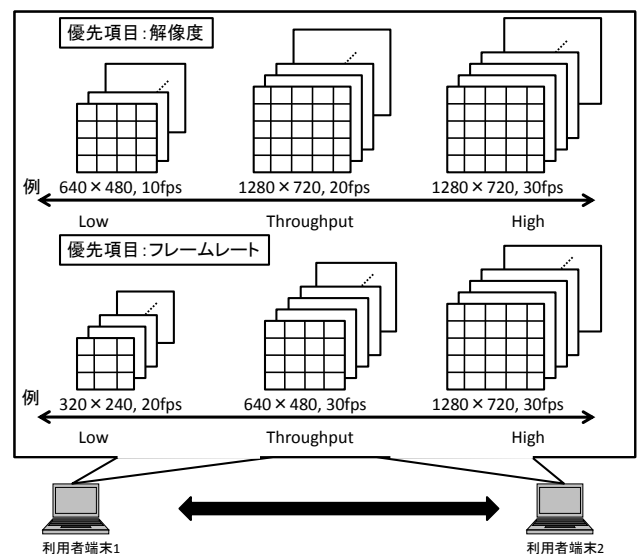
優先項目:解像度

例 640×480, 10fps

1280×720, 20fps

1280×720, 30fps

Low

Throughput

High

優先項目:フレームレート

例 320×240, 20fps

640×480, 30fps

1280×720, 30fps

Low

Throughput

High

利用者端末1

利用者端末2